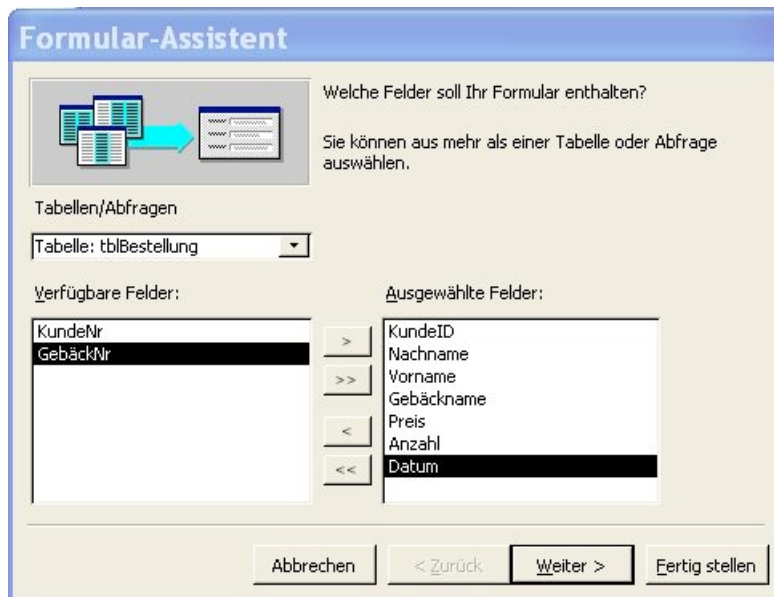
Formular-Assistent

Welche Felder soll Ihr Formular enthalten?

Sie können aus mehr als einer Tabelle oder Abfrage auswählen.

Tabellen/Abfragen

Tabelle: tblBestellung

Verfügbare Felder:

KundeNr
GebäckNr

Ausgewählte Felder:

KundeID
Nachname
Vorname
Gebäckname
Preis
Anzahl
Datum

>
>>
<
<<

Abbrechen
< Zurück
Weiter >
Fertig stellen